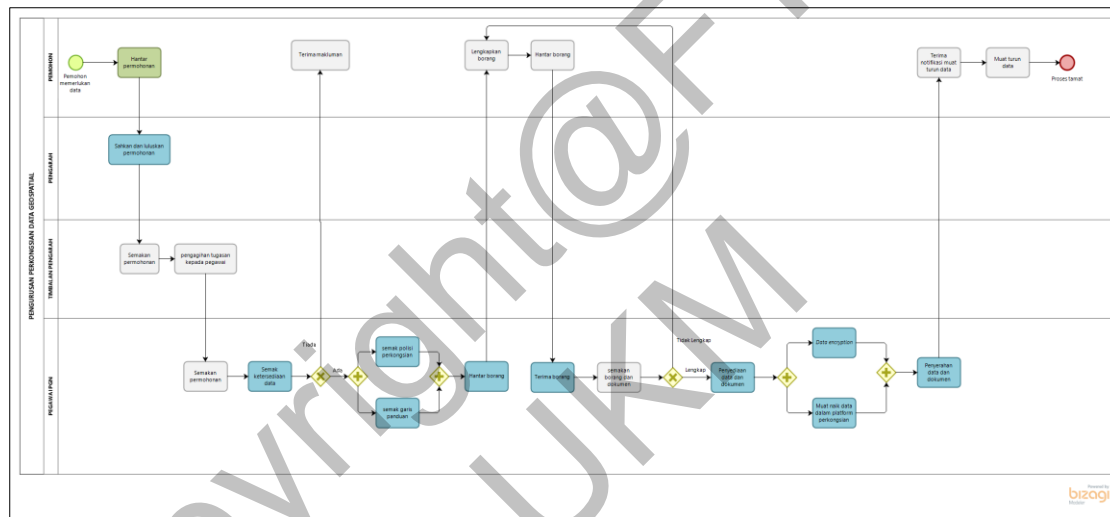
PENGURUSAN PERKONGSIAN DATA GEOSPATIAL

PEMOHON

PENGARAH

TIMBALAN PENGARAH

PEGAWAI PGN

Pemohon memerlukan data

Hantar permohonan

Terima makluman

Lengkapkan borang

Hantar borang

Terima notifikasi muat turun data

Muat turun data

Proses tamat

Selesai dan luluskan permohonan

Semakan permohonan

pengagihan tugasan kepada pegawai

Semakan permohonan

Semak ketersediaan data

Tiada

Ada

semak polisi perkongsian

semak garis panduan

Hantar borang

Terima borang

semakan borang dan dokumen

Tidak Lengkap

Lengkap

Penyediaan data dan dokumen

Data encryption

Muat naik data dalam platform perkongsian

Penyerahan data dan dokumen

Copyright@FTSM UKM

Powered by bizagi Modeler